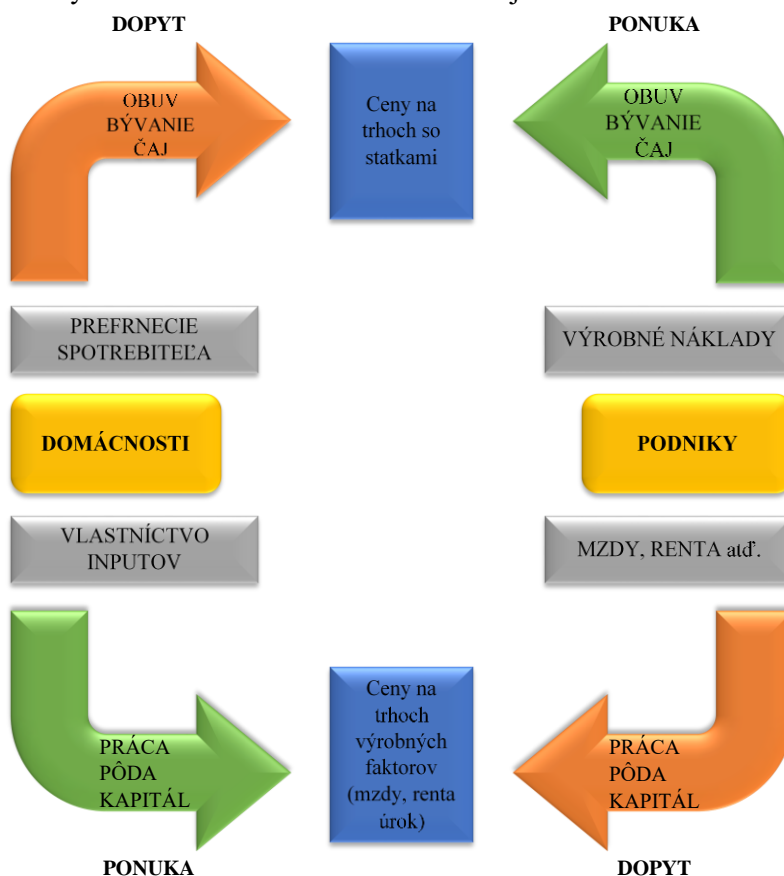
DOPYT

PONUKA

OBUV BÝVANIE ČAJ

Ceny na trhoch so statkami

OBUV BÝVANIE ČAJ

PREFRNECIE SPOTREBITEĽA

VÝROBNÉ NÁKLADY

DOMÁCNOSTI

PODNIKY

VLASTNÍCTVO INPUTOV

MZDY, RENTA atď.

PRÁCA PÔDA KAPITÁL

Ceny na trhoch výrobných faktorov (mzdy, renta úrok)

PRÁCA PÔDA KAPITÁL

PONUKA

DOPYT